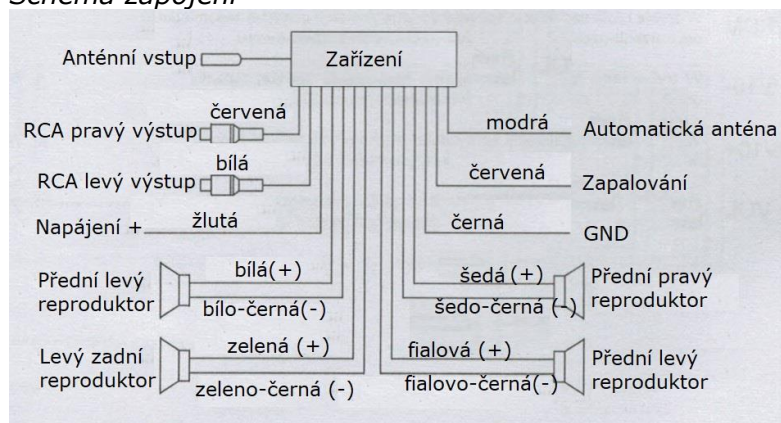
Schéma zapojení

Zařízení

Anténní vstup

červená
RCA pravý výstup

bílá
RCA levý výstup

Napájení +
žlutá

Přední levý reproduktor
bílá(+)
bílo-černá(-)

Levý zadní reproduktor
zelená (+)
zeleno-černá (-)

modrá
Automatická anténa

červená
Zapalování

černá
GND

šedá (+)
šedo-černá (-)
Přední pravý reproduktor

fialová (+)
fialovo-černá(-)
Přední levý reproduktor